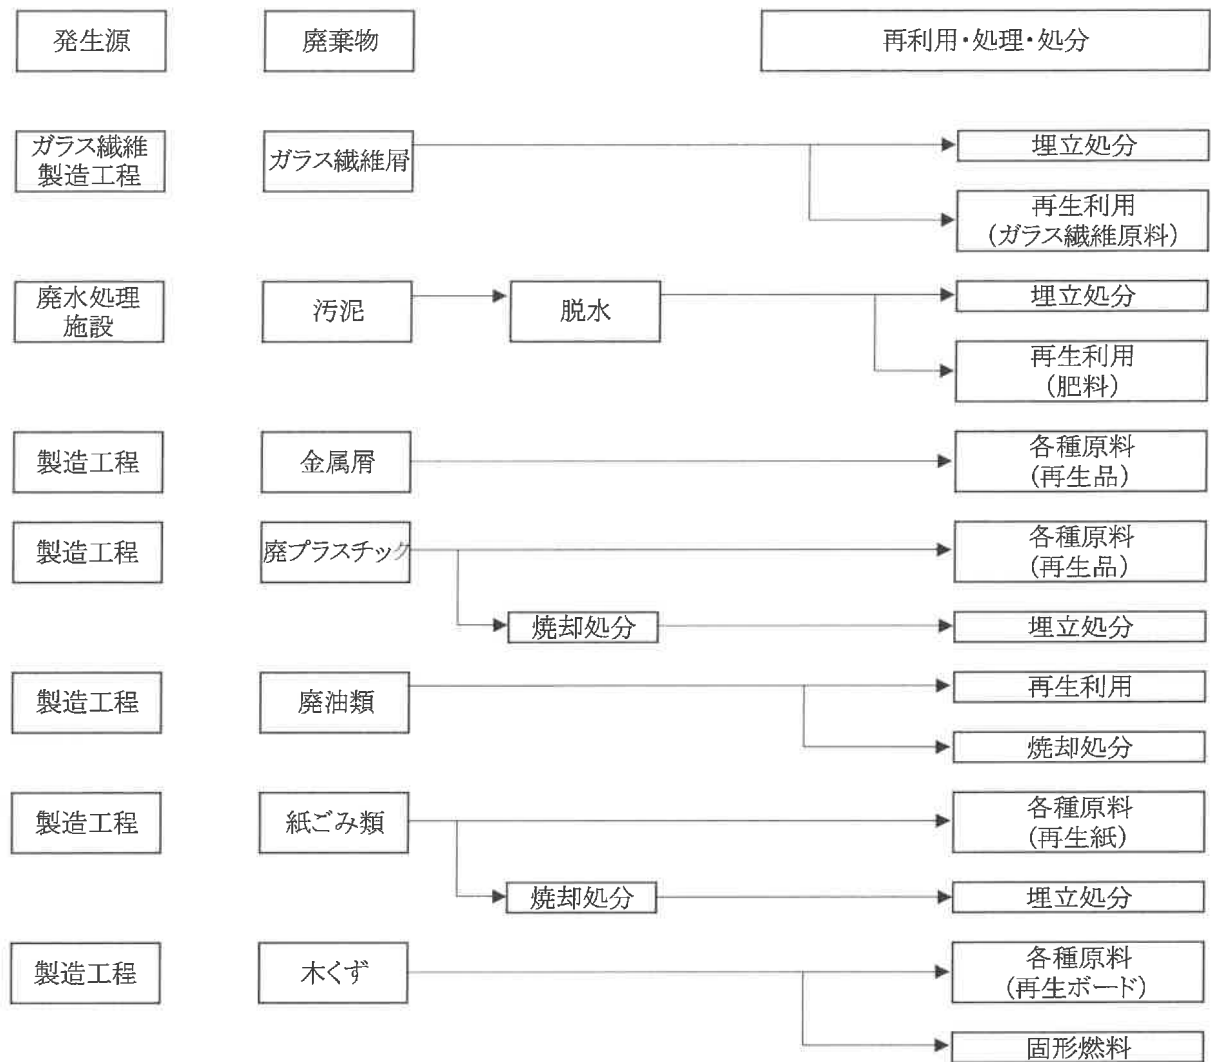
発生源

廃棄物

再利用・処理・処分

ガラス繊維製造工程

ガラス繊維屑

埋立処分

再生利用
(ガラス繊維原料)

廃水処理施設

汚泥

脱水

埋立処分

再生利用
(肥料)

製造工程

金属屑

各種原料
(再生品)

製造工程

廃プラスチック

各種原料
(再生品)

焼却処分

埋立処分

製造工程

廃油類

再生利用

焼却処分

製造工程

紙ごみ類

各種原料
(再生紙)

焼却処分

埋立処分

製造工程

木くず

各種原料
(再生ボード)

固形燃料